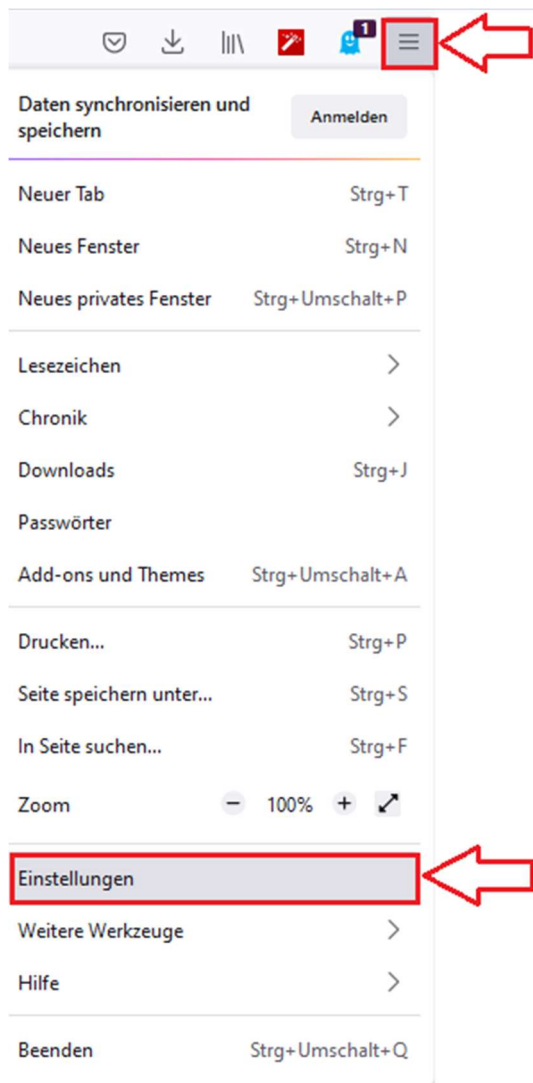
1

Daten synchronisieren und speichern
Anmelden

Neuer Tab Strg+T
Neues Fenster Strg+N
Neues privates Fenster Strg+Umschalt+P

Lesezeichen
Chronik
Downloads Strg+J
Passwörter
Add-ons und Themes Strg+Umschalt+A

Drucken... Strg+P
Seite speichern unter... Strg+S
In Seite suchen... Strg+F
Zoom − 100% +

Einstellungen
Weitere Werkzeuge
Hilfe

Beenden Strg+Umschalt+Q